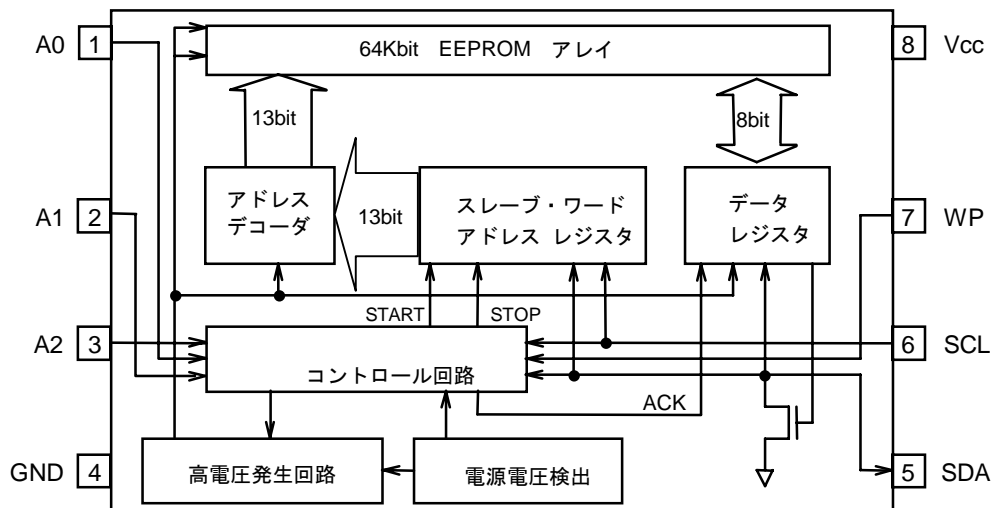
A0 1

A1 2

A2 3

GND 4

64Kbit EEPROM アレイ

13bit

8bit

アドレス デコーダ

13bit

スレーブ・ワード アドレス レジスタ

データ レジスタ

START

STOP

コントロール回路

ACK

高電圧発生回路

電源電圧検出

8 Vcc

7 WP

6 SCL

5 SDA